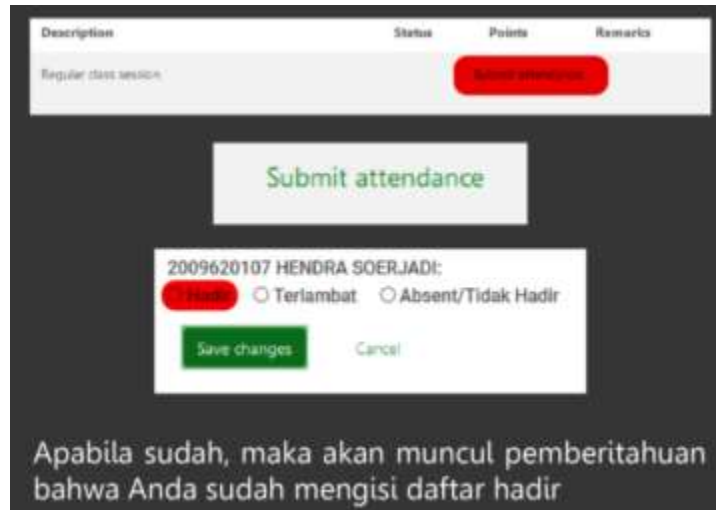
| Description | Status | Points | Remarks |
|---|---|---|---|
| Regular class session | | Submit attendance | |

Submit attendance

2009620107 HENDRA SOERJADI:
Hadir ○ Terlambat ○ Absent/Tidak Hadir

Save changes Cancel

Apabila sudah, maka akan muncul pemberitahuan bahwa Anda sudah mengisi daftar hadir